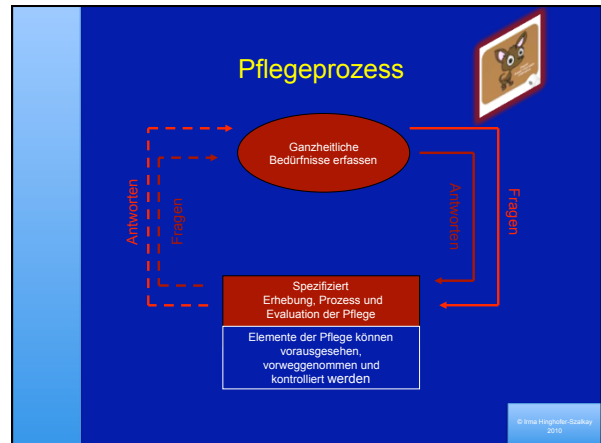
Pflegeprozess

Ganzheitliche Bedürfnisse erfassen

Antworten

Fragen

Antworten

Fragen

Spezifiziert Erhebung, Prozess und Evaluation der Pflege

Elemente der Pflege können vorausgesehen, vorweggenommen und kontrolliert werden

© Irma Hinghofer-Szalkay 2010